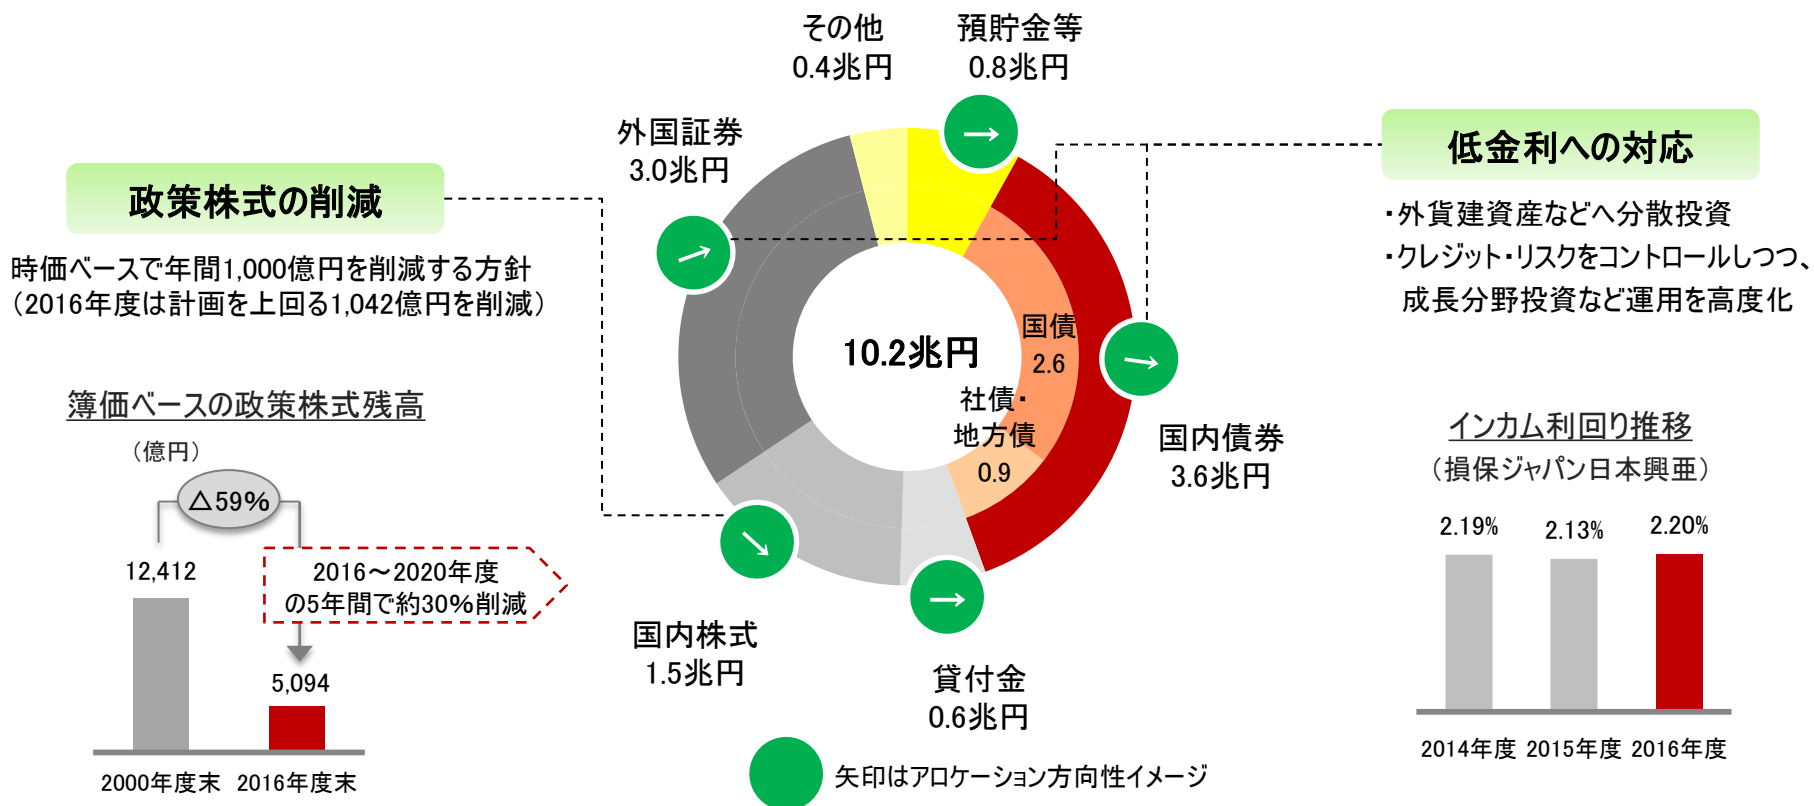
政策株式の削減

時価ベースで年間1,000億円を削減する方針
（2016年度は計画を上回る1,042億円を削減）

簿価ベースの政策株式残高

（億円）

△59%

12,412

2016～2020年度の5年間で約30%削減

5,094

2000年度末 2016年度末

その他
0.4兆円

預貯金等
0.8兆円

外国証券
3.0兆円

10.2兆円

国債
2.6

社債・地方債
0.9

国内債券
3.6兆円

国内株式
1.5兆円

貸付金
0.6兆円

矢印はアロケーション方向性イメージ

低金利への対応

・外貨建資産などへ分散投資
・クレジット・リスクをコントロールしつつ、成長分野投資など運用を高度化

インカム利回り推移
（損保ジャパン日本興亜）

2.19% 2.13% 2.20%

2014年度 2015年度 2016年度